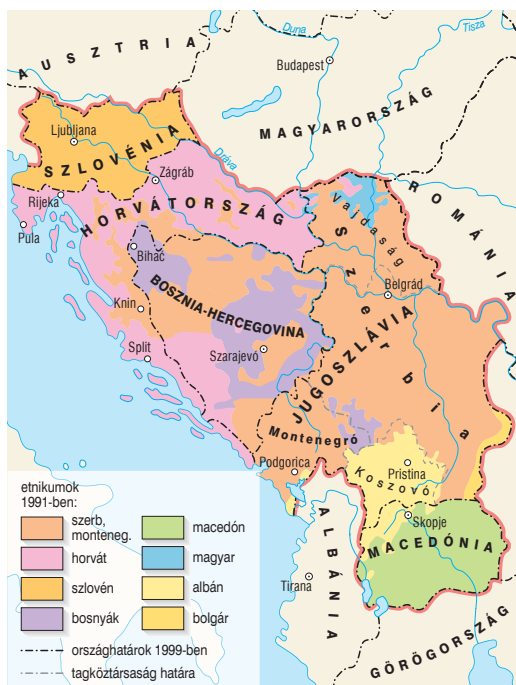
AUSZTRIA

Duna

Tisza

Budapest

MAGYARORSZÁG

Ljubljana

SZLOVÉNIA

Dráva

Zágráb

Rijeka

HORVÁTORSZÁG

Vajdaság

ROMÁNIA

Pula

Bihać

Belgrád

Knin

BOSZNIA-HERCEGOVINA

Szerbia

Split

Szarajevó

JUGOSZLÁVIA

Montenegró

Podgorica

Pristina

Koszovó

Skopje

MACEDÓNIA

ALBÁNIA

Tirana

GÖRÖGORSZÁG

etnikumok 1991-ben:

| | | | |
|---|---|---|---|
| | szerb, monteneg. | | macedón |
| | horvát | | magyar |
| | szlovén | | albán |
| | bosnyák | | bolgár |

országhatárok 1999-ben

tagköztársaság határa